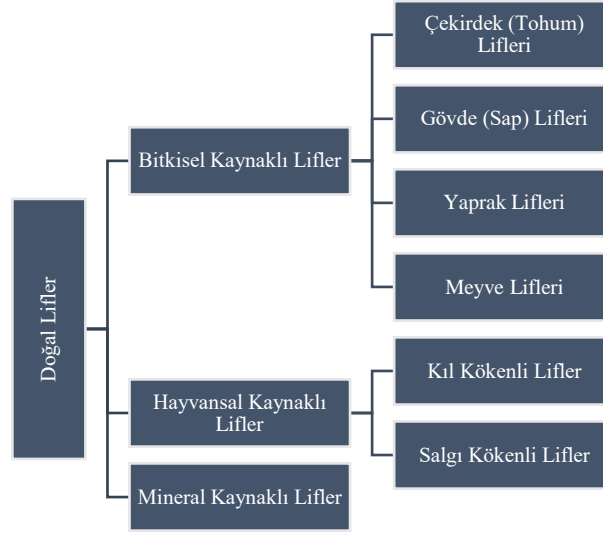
Doğal Lifler

Bitkisel Kaynaklı Lifler

Çekirdek (Tohum) Lifleri

Gövde (Sap) Lifleri

Yaprak Lifleri

Meyve Lifleri

Hayvansal Kaynaklı Lifler

Kıl Kökenli Lifler

Salgı Kökenli Lifler

Mineral Kaynaklı Lifler